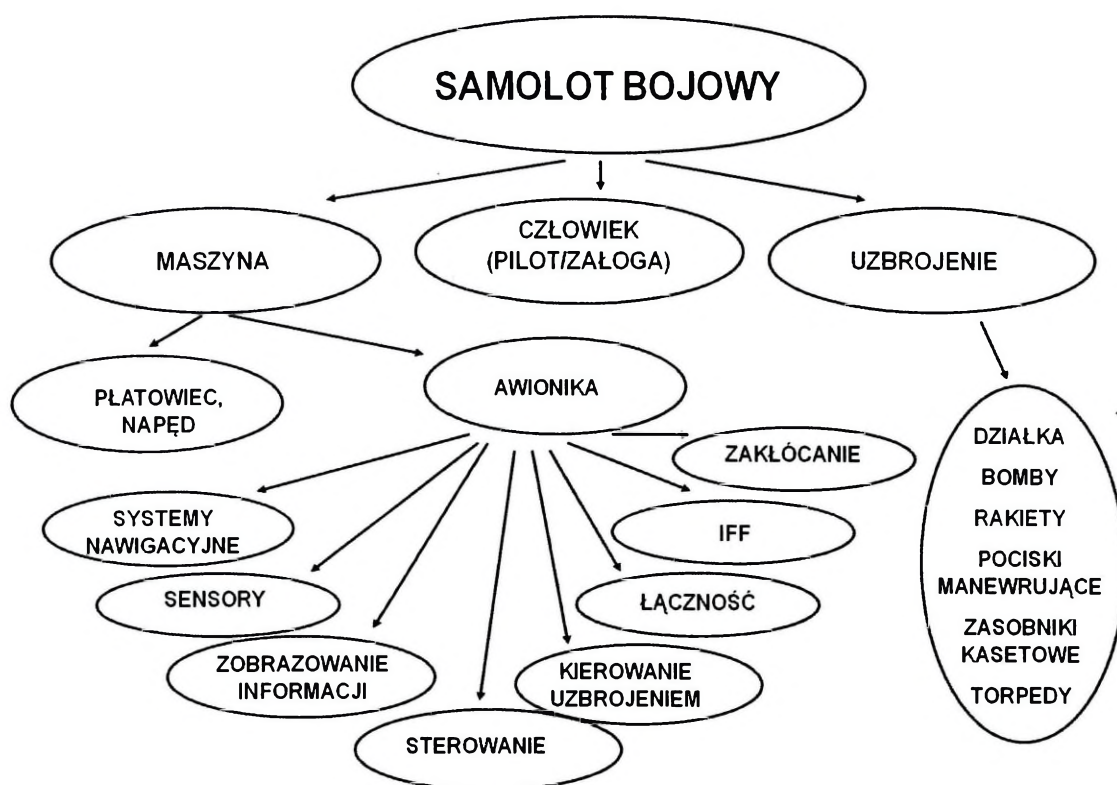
SAMOLOT BOJOWY

MASZYNA

CZŁOWIEK (PILOT/ZAŁOGA)

UZBROJENIE

PŁATOWIEC, NAPĘD

AWIONIKA

ZAKŁÓCANIE

SYSTEMY NAWIGACYJNE

IFF

SENSORY

ŁĄCZNOŚĆ

ZOBRAZOWANIE INFORMACJI

KIEROWANIE UZBROJENIEM

STEROWANIE

DZIAŁKA
BOMBY
RAKIETY
POCISKI MANEWRUJĄCE
ZASOBNIKI KASETOWE
TORPEDY